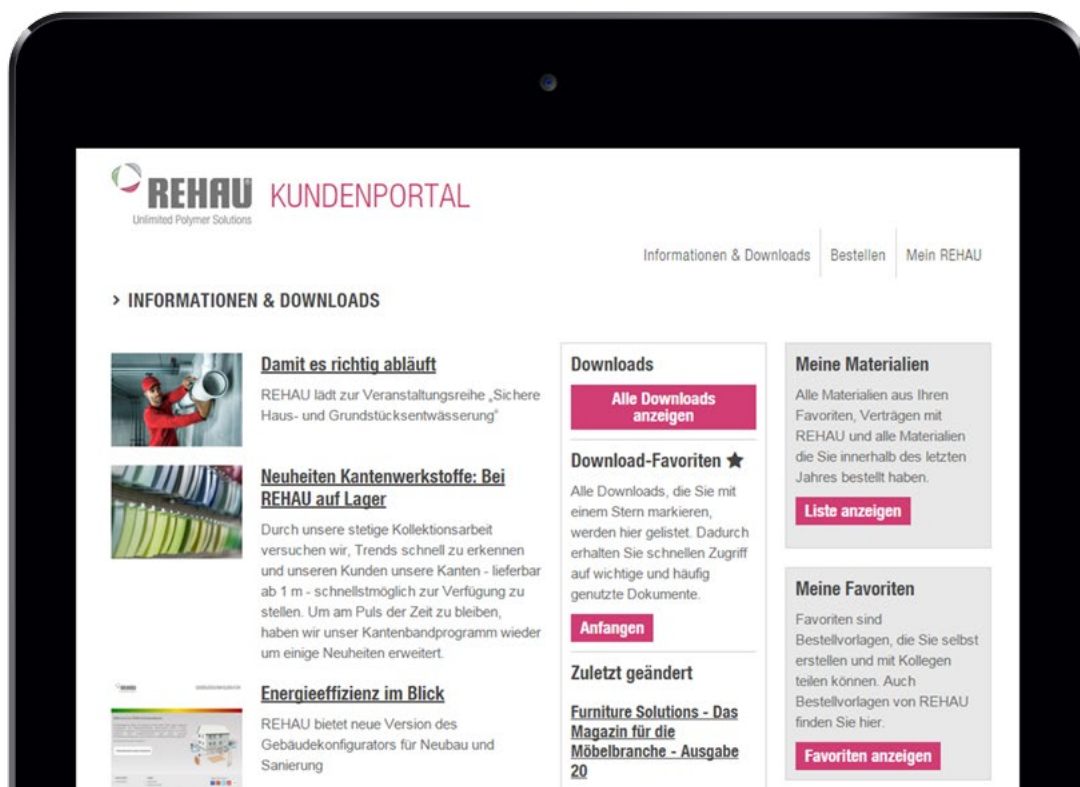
REHAU
Unlimited Polymer Solutions
KUNDENPORTAL

Informationen & Downloads | Bestellen | Mein REHAU

> INFORMATIONEN & DOWNLOADS

Damit es richtig abläuft

REHAU lädt zur Veranstaltungsreihe „Sichere Haus- und Grundstücksentwässerung"

Neuheiten Kantenwerkstoffe: Bei REHAU auf Lager

Durch unsere stetige Kollektionsarbeit versuchen wir, Trends schnell zu erkennen und unseren Kunden unsere Kanten - lieferbar ab 1 m - schnellstmöglich zur Verfügung zu stellen. Um am Puls der Zeit zu bleiben, haben wir unser Kantenbandprogramm wieder um einige Neuheiten erweitert.

Energieeffizienz im Blick

REHAU bietet neue Version des Gebäudekonfigurators für Neubau und Sanierung

Downloads

Alle Downloads anzeigen

Download-Favoriten ★

Alle Downloads, die Sie mit einem Stern markieren, werden hier gelistet. Dadurch erhalten Sie schnellen Zugriff auf wichtige und häufig genutzte Dokumente.

Anfangen

Zuletzt geändert

Furniture Solutions - Das Magazin für die Möbelbranche - Ausgabe 20

Meine Materialien

Alle Materialien aus Ihren Favoriten, Verträgen mit REHAU und alle Materialien die Sie innerhalb des letzten Jahres bestellt haben.

Liste anzeigen

Meine Favoriten

Favoriten sind Bestellvorlagen, die Sie selbst erstellen und mit Kollegen teilen können. Auch Bestellvorlagen von REHAU finden Sie hier.

Favoriten anzeigen